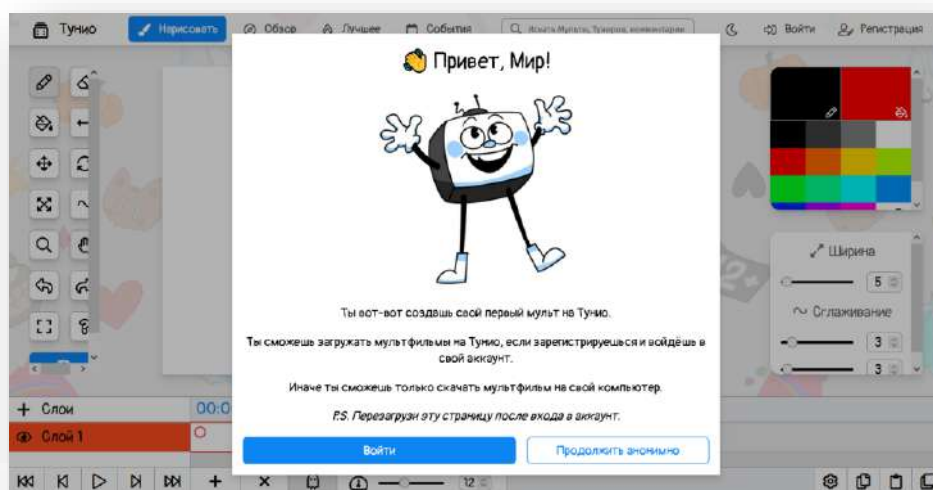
Тунио

Нарисовать

Обзор

Лучшее

События

Искать Мульты, Тунеров, комментарии

Войти

Регистрация

👋 Привет, Мир!

Ты вот-вот создашь свой первый мульт на Тунио.

Ты сможешь загружать мультфильмы на Тунио, если зарегистрируешься и войдёшь в свой аккаунт.

Иначе ты сможешь только скачать мультфильмы на свой компьютер.

P.S. Перезагрузи эту страницу после входа в аккаунт.

Войти

Продолжить анонимно

Ширина

5

Сглаживание

3

3

+ Слои

Слой 1

00:0

12